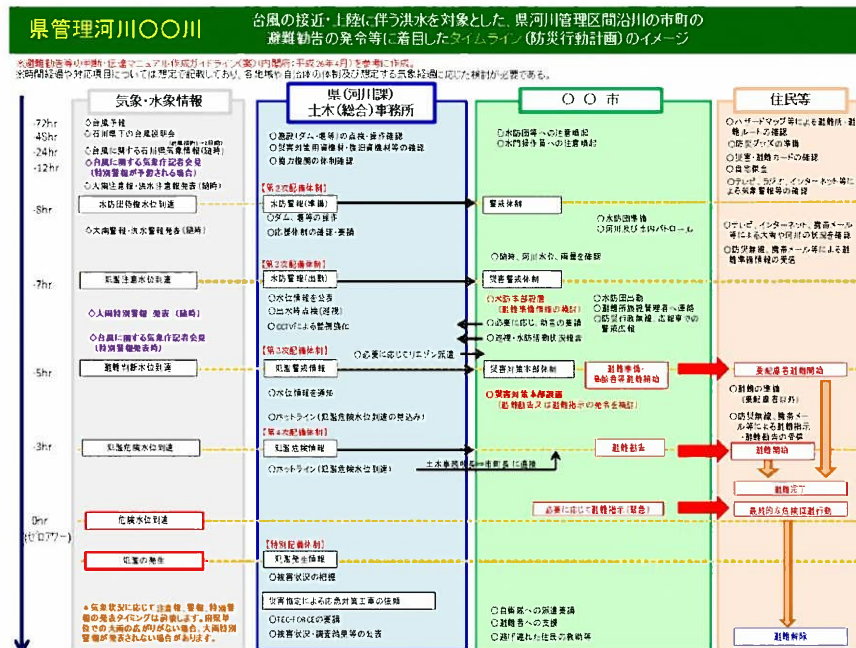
県管理河川〇〇川

台風の接近・上陸に伴う洪水を対象とした、県河川管理区間沿川の市町の避難勧告の発令等に着目したタイムライン（防災行動計画）のイメージ

※避難勧告等の判断・伝達マニュアル作成ガイドライン（案）（内閣府：平成26年4月）を参考に作成。
※時間経過や対応項目については規定で記載しており、各地域や自治体の体制及び想定する気象経過に応じた検討が必要である。

-72hr
-48hr
-24hr
-12hr
-8hr
-7hr
-5hr
-3hr
0hr
（ゼロアワー）

気象・水象情報

○台風予報
○石川県下の台風説明会
○石川県に関する石川県気象情報（随時）
○台風に関する気象庁記者会見（特別警報が予想される場合）
○大雨注意報・洪水注意報発表（随時）
水防団待機水位到達
○大雨警報・洪水警報発表（随時）
氾濫注意水位到達
◇大雨特別警報 発表（随時）
◇台風に関する気象庁記者会見（特別警報発表時）
避難判断水位到達
氾濫危険水位到達
危険水位到達
氾濫の発生
★気象状況に応じて注意報、警報、特別警報の発表タイミングは前後します。雨量予報での大雨の恐れがない場合、大雨特別警報が発表されない場合があります。

県（河川課）土木（総合）事務所

○道路（ダム・堰等）の点検・操作確認
○災害対策用資機材・復旧資機材等の確認
○関係機関の体制確認
【第1次配備体制】
水防警報（準備）
○ダム、堰等の操作
○応援体制の確認・要請
【第2次配備体制】
水防警報（出動）
○水位情報を公表
○出水時点検（巡視）
○CCTVによる監視強化
【第3次配備体制】
避難警戒情報
○必要に応じてリエゾン派遣
○水位情報を通知
○ホットライン（避難危険水位到達の見込み）
【第4次配備体制】
氾濫危険情報
○ホットライン（氾濫危険水位到達）
土木事務所長→市町長に連絡
【特別配備体制】
氾濫発生情報
○被害状況の把握
災害協定による応急対策工事の依頼
○TEC-FORCEの要請
○被害状況・調査結果等の公表

〇〇市

○水防団等への注意喚起
○水門操作等への注意喚起
警戒体制
○水防団待機
○河川及び主体パトロール
○排水、河川水位、雨量を確認
災害警戒体制
○大防本部設置（避難準備情報の確認）
○必要に応じ、助言の要請
○避難・水防活動状況報告
○水防団出動
○避難所施設管理者へ連絡
○防災行政無線、広報車での周知伝達
災害対策本部体制
避難準備・高齢者等避難開始
○災害対策本部設置（避難勧告又は避難指示の発令を確認）
避難勧告
必要に応じて避難指示（緊急）
○自衛隊への派遣要請
○自衛隊等への支援
○逃げ遅れた住民の救助等

住民等

○ハザードマップ等による避難所・避難ルートの確認
○防災グッズの準備
○災害・避難カードの確認
○自宅保全
○テレビ、ラジオ、インターネット等による気象警報等の確認
○テレビ、インターネット、携帯メール等による大雨や河川の状況等を確認
○防災無線、携帯メール等による避難準備情報の発信
要配慮者避難開始
○避難の準備（要配慮者以外）
○防災無線、携帯メール等による避難指示・避難勧告の受信
避難開始
避難完了
最寄りの安全な避難行動
避難解除